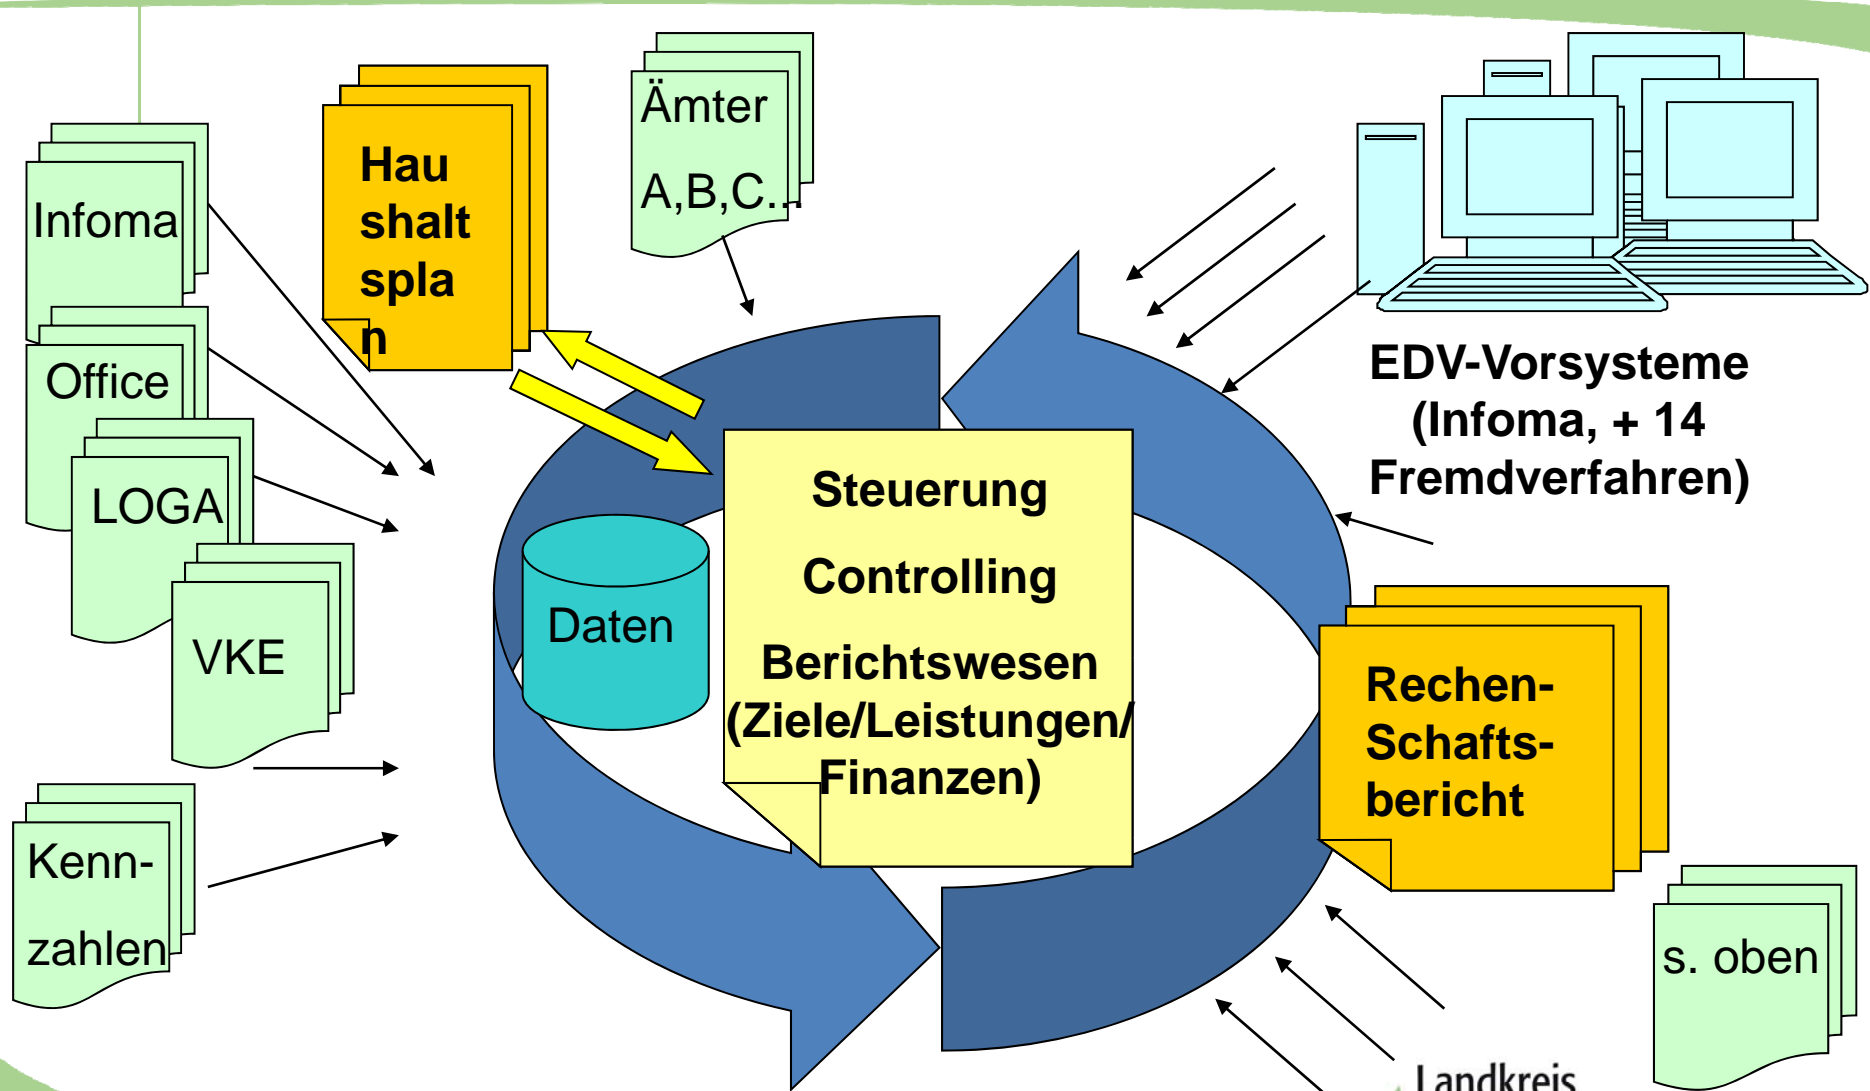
Infoma

Office

LOGA

VKE

Kenn-
zahlen

Hau
shalt
spla
n

Ämter
A,B,C..

EDV-Vorsysteme
(Infoma, + 14
Fremdverfahren)

Daten

Steuerung
Controlling
Berichtswesen
(Ziele/Leistungen/
Finanzen)

Rechen-
Schafts-
bericht

s. oben

Landkreis